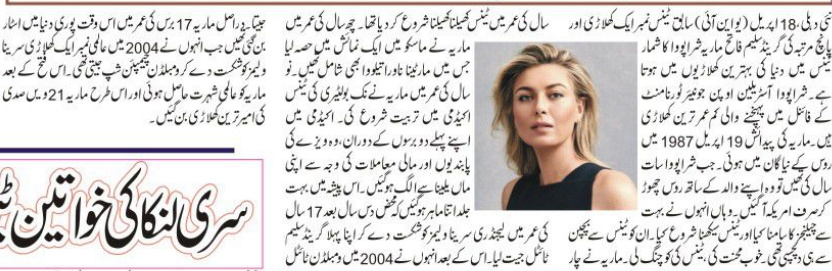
نئی دہلی 18 اپریل (یو این آئی) سابق ٹینس نمبر ایک کھلاڑی اور پانچ مرتبہ کی گرینڈ سلیم فاتح ماریہ شراپووا کا شمار ٹینس میں دنیا کی بہترین کھلاڑیوں میں ہوتا ہے۔ شراپووا آسٹریلین اوپن جونیئر ٹورنامنٹ کے فائنل میں پہنچنے والی کم عمر ترین کھلاڑی ہیں۔ ماریہ کی پیدائش 19 اپریل 1987 میں روس کے نیاگان میں ہوئی۔ جب شراپووا سات سال کی تھیں تو وہ اپنے والد کے ساتھ روس چھوڑ کر صرف امریکہ آگئیں۔ وہاں انہوں نے بہت سے چیلنجز کا سامنا کیا اور ٹینس سیکھنا شروع کیا۔ ان کو ٹینس سے بچپن سے ہی دلچسپی تھی۔ خوب محنت کی ٹینس کی کوچنگ لی۔ ماریہ نے چار

سال کی عمر میں ٹینس کھیلنا شروع کر دیا تھا۔ چھ سال کی عمر میں ماریہ نے ماسکو میں ایک نمائش میں حصہ لیا جس میں مارٹینا ناوراتیلووا بھی شامل تھیں۔ نو سال کی عمر میں ماریہ نے نک بولیٹری کی ٹینس اکیڈمی میں تربیت شروع کی۔ اکیڈمی میں اپنے پہلے دو برسوں کے دوران، وہ ویزے کی پابندیوں اور مالی معاملات کی وجہ سے اپنی ماں ملنے سے الگ ہوگئیں۔ اس پیشہ میں بہت جلد ان کا مقام ہو گیا کہ محض دس سال بعد 17 سال کی عمر میں لیجنڈری سرینا ولیمز کو شکست دے کر اپنا پہلا گرینڈ سلیم ٹائٹل جیت لیا۔ اس کے بعد انہوں نے 2004 میں ومبلڈن ٹائٹل

جیتا۔ دراصل ماریہ 17 برس کی عمر میں اس وقت پوری دنیا میں اسٹار بن گئی تھیں جب انہوں نے 2004 میں عالمی نمبر ایک کھلاڑی سرینا ولیمز کو شکست دے کر ومبلڈن چیمپئن شپ جیتی تھی۔ اس فتح کے بعد ماریہ کو عالمی شہرت حاصل ہوئی اور اس طرح ماریہ 21 ویں صدی کی امیر ترین کھلاڑی بن گئیں۔

سری لنکا کی خواتین ٹ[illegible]